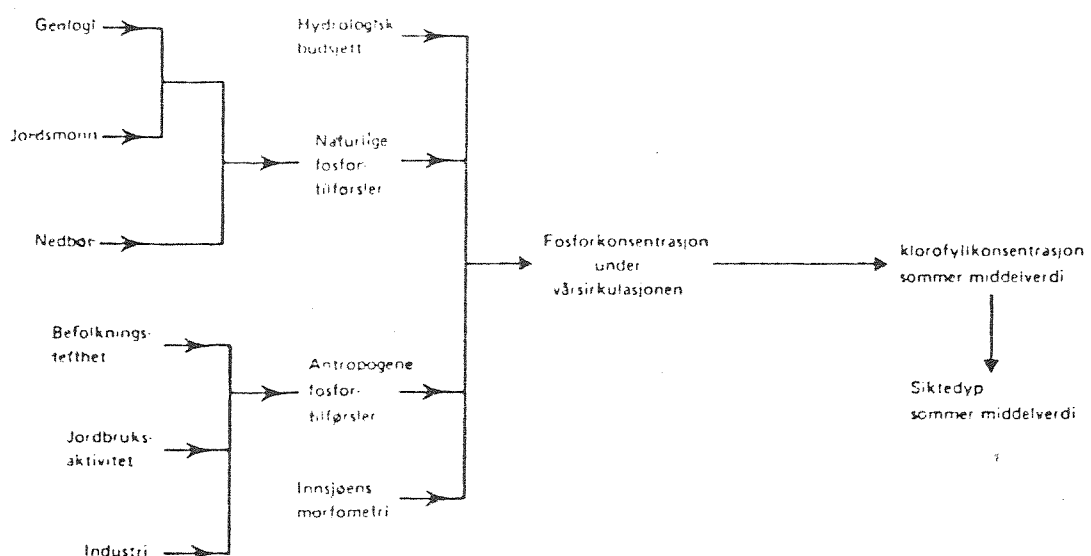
Geologi

Jordsmonn

Nedbør

Hydrologisk budsjett

Naturlige fosfortilførsler

Befolkningstetthet

Jordbruksaktivitet

Industri

Antropogene fosfortilførsler

Innsjøens morfometri

Fosforkonsentrasjon under vårsirkulasjonen

klorofyllkonsentrasjon sommer middelverdi

Siktedyp sommer middelverdi